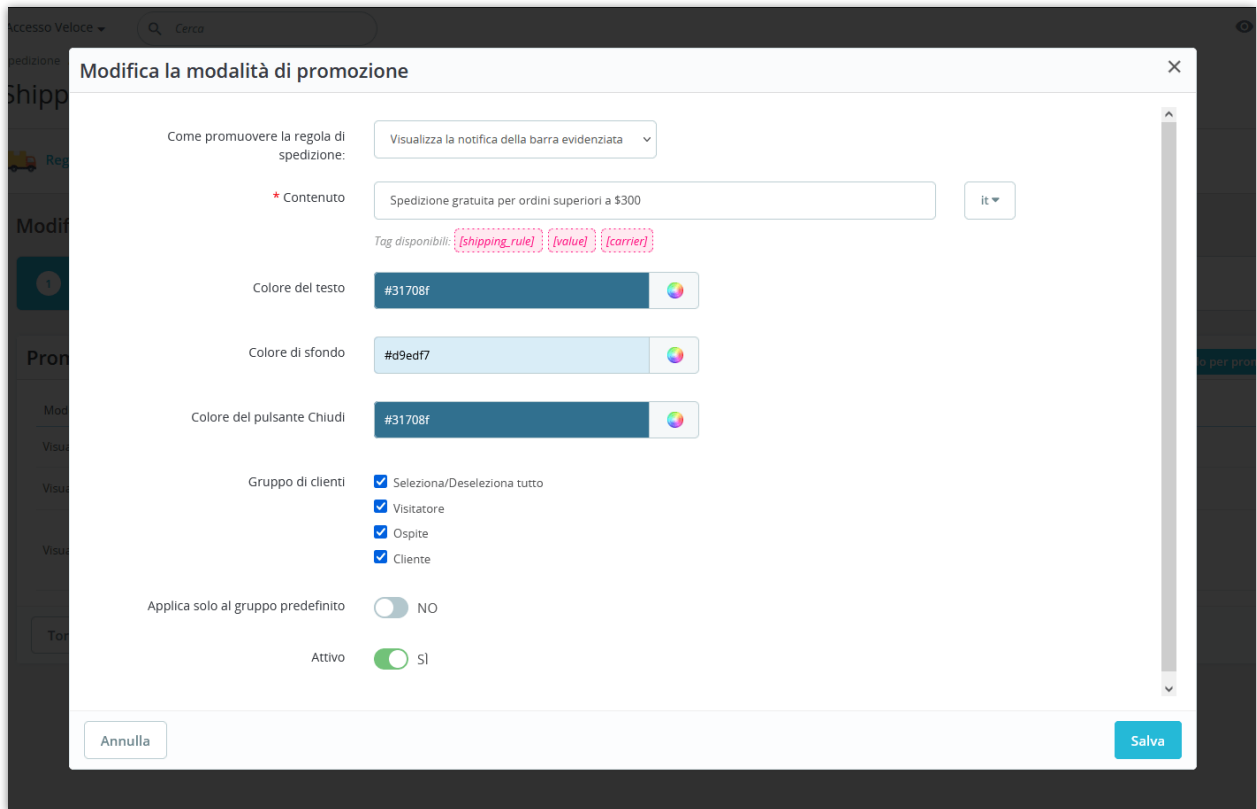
Accesso Veloce
Cerca
pedizione
Shipp
Reg
Modif
1
Pron
Mod
Visua
Visua
Visua
Tor
o per pron

Modifica la modalità di promozione
×

Come promuovere la regola di spedizione:
Visualizza la notifica della barra evidenziata

* Contenuto
Spedizione gratuita per ordini superiori a $300
it
Tag disponibili: [shipping_rule] [value] [carrier]

Colore del testo
#31708f

Colore di sfondo
#d9edf7

Colore del pulsante Chiudi
#31708f

Gruppo di clienti
Seleziona/Deseleziona tutto
Visitatore
Ospite
Cliente

Applica solo al gruppo predefinito
NO

Attivo
SÌ

Annulla
Salva